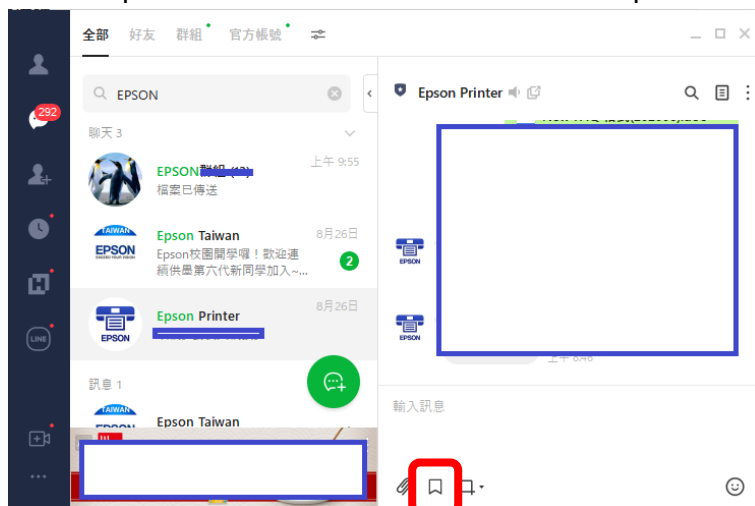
292

全部 好友 群組 官方帳號

EPSON

聊天 3

EPSON群組 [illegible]
檔案已傳送
上午 9:55

TAIWAN EPSON
Epson Taiwan
Epson校園開學囉！歡迎連續供墨第六代新同學加入~...
8月26日
2

EPSON
Epson Printer
8月26日

訊息 1

TAIWAN EPSON
Epson Taiwan

Epson Printer

EPSON

EPSON

上午 8:46

輸入訊息

LINE